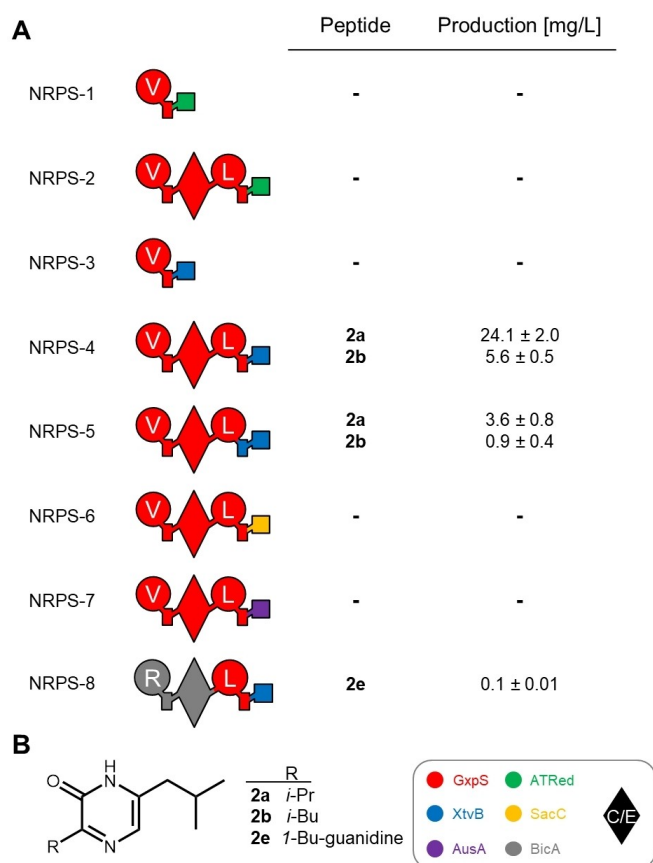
A

| | Peptide | Production [mg/L] |
|---|---|---|
| NRPS-1 V | - | - |
| NRPS-2 V L | - | - |
| NRPS-3 V | - | - |
| NRPS-4 V L | **2a** **2b** | 24.1 ± 2.0 5.6 ± 0.5 |
| NRPS-5 V L | **2a** **2b** | 3.6 ± 0.8 0.9 ± 0.4 |
| NRPS-6 V L | - | - |
| NRPS-7 V L | - | - |
| NRPS-8 R L | **2e** | 0.1 ± 0.01 |

B

O H N R N

| | R |
|---|---|
| **2a** | *i*-Pr |
| **2b** | *i*-Bu |
| **2e** | *1*-Bu-guanidine |

GxpS ATRed XtvB SacC AusA BicA C/E